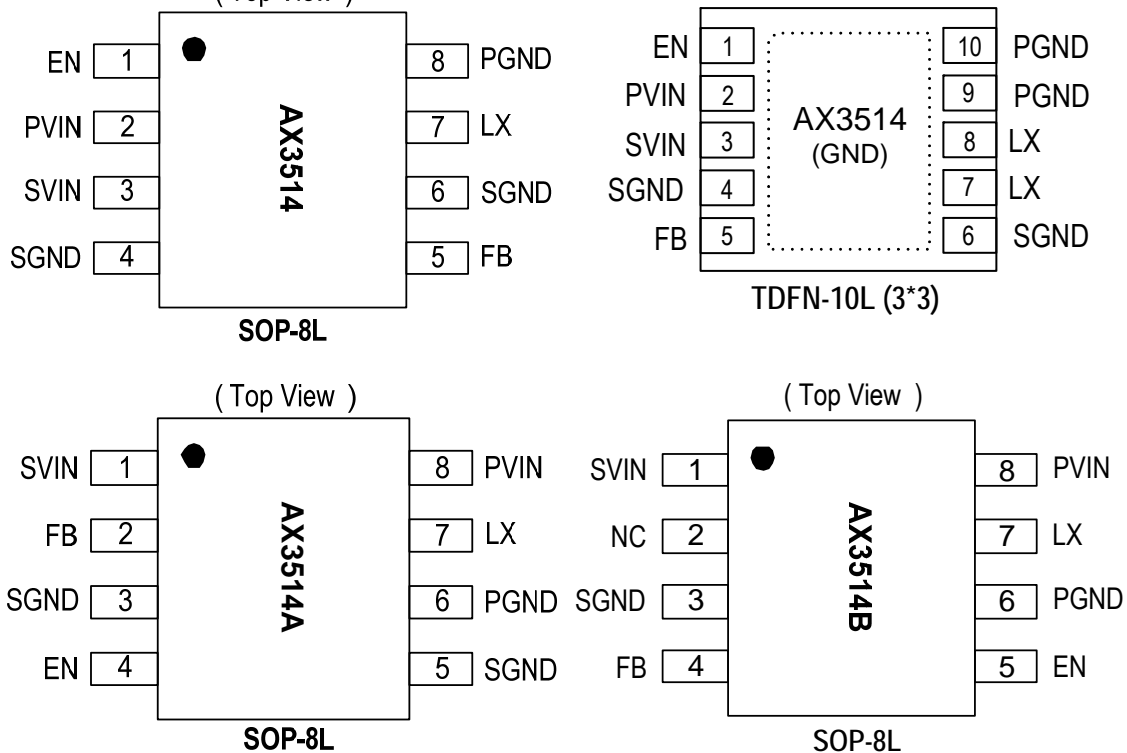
( Top View )

EN 1
PVIN 2
SVIN 3
SGND 4
AX3514
8 PGND
7 LX
6 SGND
5 FB
SOP-8L

EN 1
PVIN 2
SVIN 3
SGND 4
FB 5
AX3514
(GND)
10 PGND
9 PGND
8 LX
7 LX
6 SGND
TDFN-10L (3*3)

( Top View )
SVIN 1
FB 2
SGND 3
EN 4
AX3514A
8 PVIN
7 LX
6 PGND
5 SGND
SOP-8L

( Top View )
SVIN 1
NC 2
SGND 3
FB 4
AX3514B
8 PVIN
7 LX
6 PGND
5 EN
SOP-8L